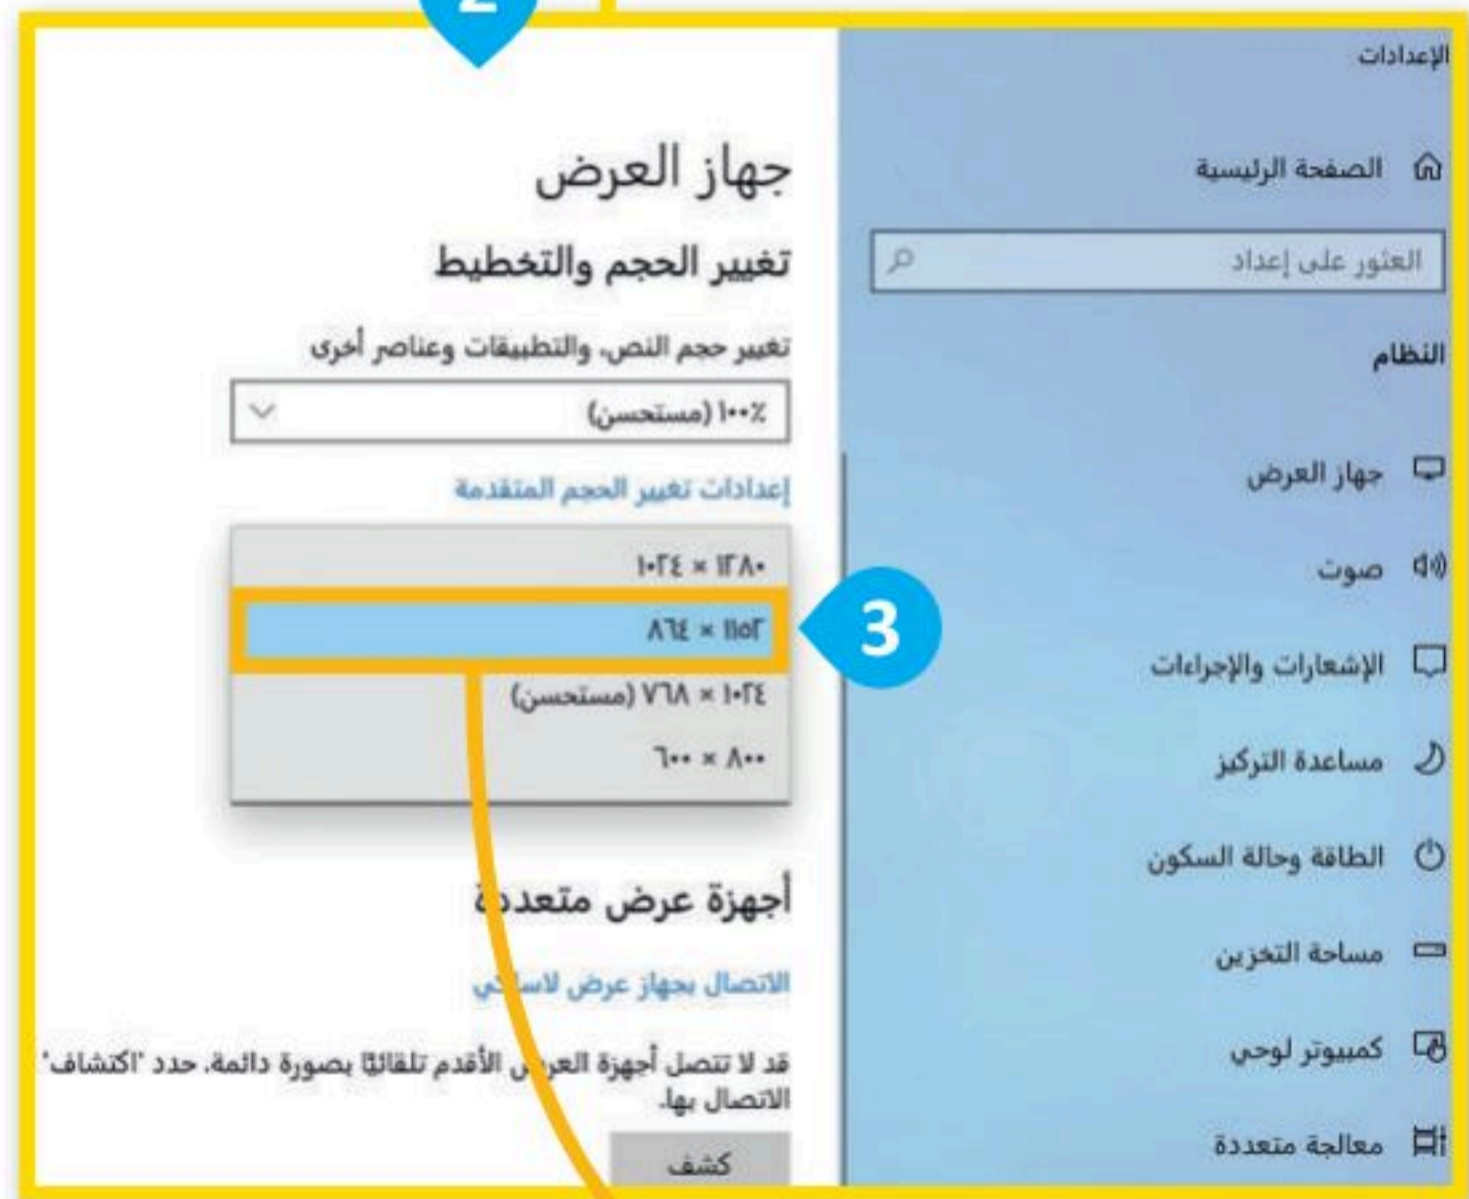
2

الإعدادات

الصفحة الرئيسية

العثور على إعداد

النظام

جهاز العرض

صوت

الإشعارات والإجراءات

مساعدة التركيز

الطاقة وحالة السكون

مساحة التخزين

كمبيوتر لوحي

معالجة متعددة

جهاز العرض

تغيير الحجم والتخطيط

تغيير حجم النص، والتطبيقات وعناصر أخرى

١٠٠٪ (مستحسن)

إعدادات تغيير الحجم المتقدمة

١٠٢٤ × ١٢٨٠

٨٦٤ × ١١٥٢

3

١٠٢٤ × ٧٦٨ (مستحسن)

٨٠٠ × ٦٠٠

أجهزة عرض متعدد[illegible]

الاتصال بجهاز عرض لاس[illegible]

قد لا تتصل أجهزة العر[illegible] الأقدم تلقائيًا بصورة دائمة. حدد "اكتشاف" الاتصال بها.

كشف